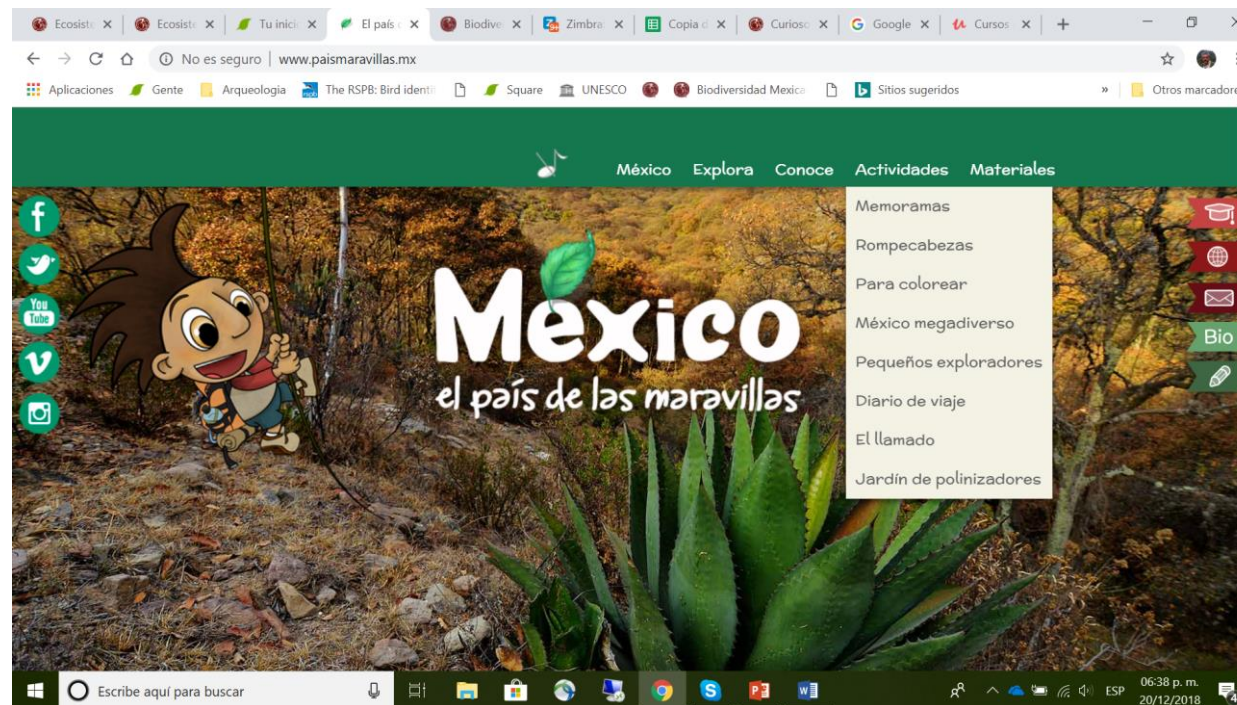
Ecosiste × Ecosiste × Tu inicio × El país × Biodive × Zimbra × Copia d × Curioso × Google × Cursos × +

No es seguro | www.paismaravillas.mx

Aplicaciones Gente Arqueologia The RSPB: Bird identi Square UNESCO Biodiversidad Mexica Sitios sugeridos » Otros marcadore

México Explora Conoce Actividades Materiales

Memoramas
Rompecabezas
Para colorear
México megadiverso
Pequeños exploradores
Diario de viaje
El llamado
Jardín de polinizadores

You Tube

Bio

México
el país de las maravillas

Escribe aquí para buscar

ESP 06:38 p. m. 20/12/2018